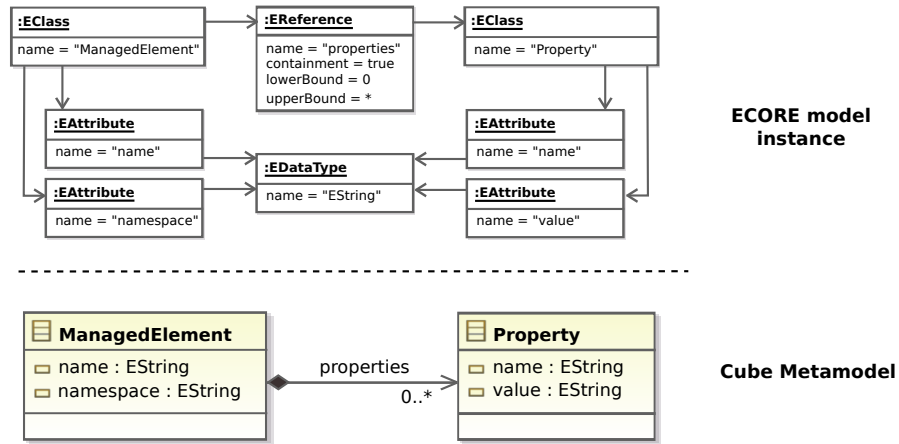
:EClass
name = "ManagedElement"

:EReference
name = "properties"
containment = true
lowerBound = 0
upperBound = *

:EClass
name = "Property"

:EAttribute
name = "name"

:EDataType
name = "EString"

:EAttribute
name = "name"

:EAttribute
name = "namespace"

:EAttribute
name = "value"

ECORE model instance

ManagedElement
name : EString
namespace : EString

properties
0..*

Property
name : EString
value : EString

Cube Metamodel